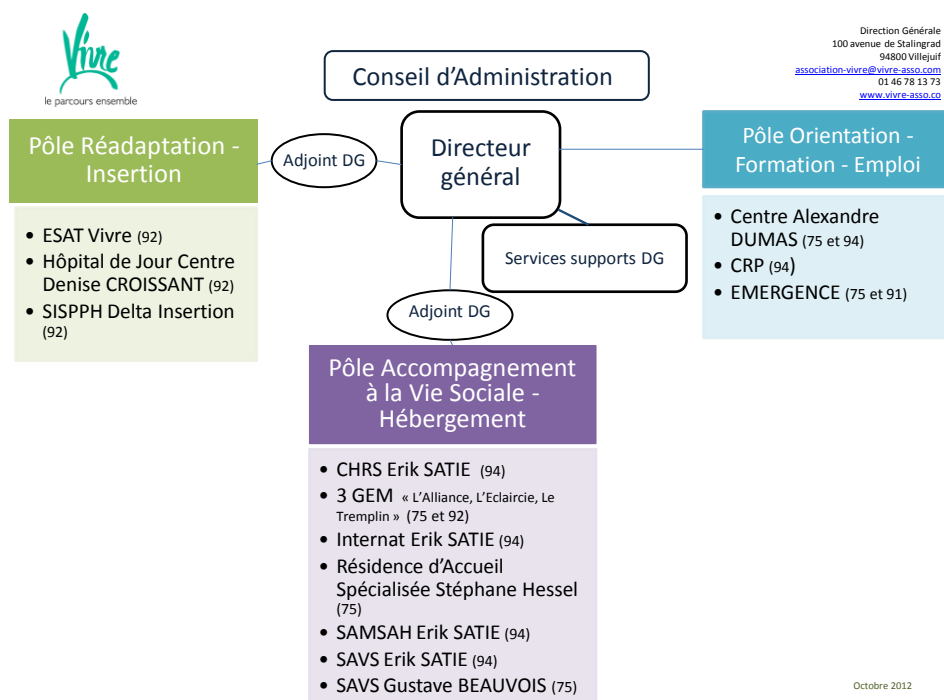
Vivre
le parcours ensemble

Direction Générale
100 avenue de Stalingrad
94800 Villejuif
association-vivre@vivre-asso.com
01 46 78 13 73
www.vivre-asso.co

Conseil d'Administration

Directeur général

Adjoint DG

Services supports DG

Adjoint DG

Pôle Réadaptation - Insertion

- ESAT Vivre (92)
- Hôpital de Jour Centre Denise CROISSANT (92)
- SISPPH Delta Insertion (92)

Pôle Orientation - Formation - Emploi

- Centre Alexandre DUMAS (75 et 94)
- CRP (94)
- EMERGENCE (75 et 91)

Pôle Accompagnement à la Vie Sociale - Hébergement

- CHRS Erik SATIE (94)
- 3 GEM « L'Alliance, L'Eclaircie, Le Tremplin » (75 et 92)
- Internat Erik SATIE (94)
- Résidence d'Accueil Spécialisée Stéphane Hessel (75)
- SAMSAH Erik SATIE (94)
- SAVS Erik SATIE (94)
- SAVS Gustave BEAUVOIS (75)

Octobre 2012